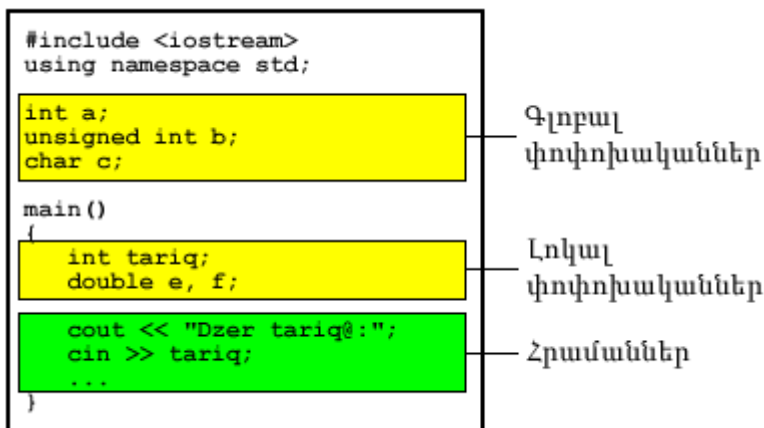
#include <iostream>
using namespace std;

int a;
unsigned int b;
char c;

main()
{
    int tariq;
    double e, f;

    cout << "Dzer tariq@:";
    cin >> tariq;
    ...
}

Գլոբալ փոփոխականներ

Լոկալ փոփոխականներ

Հրամաններ